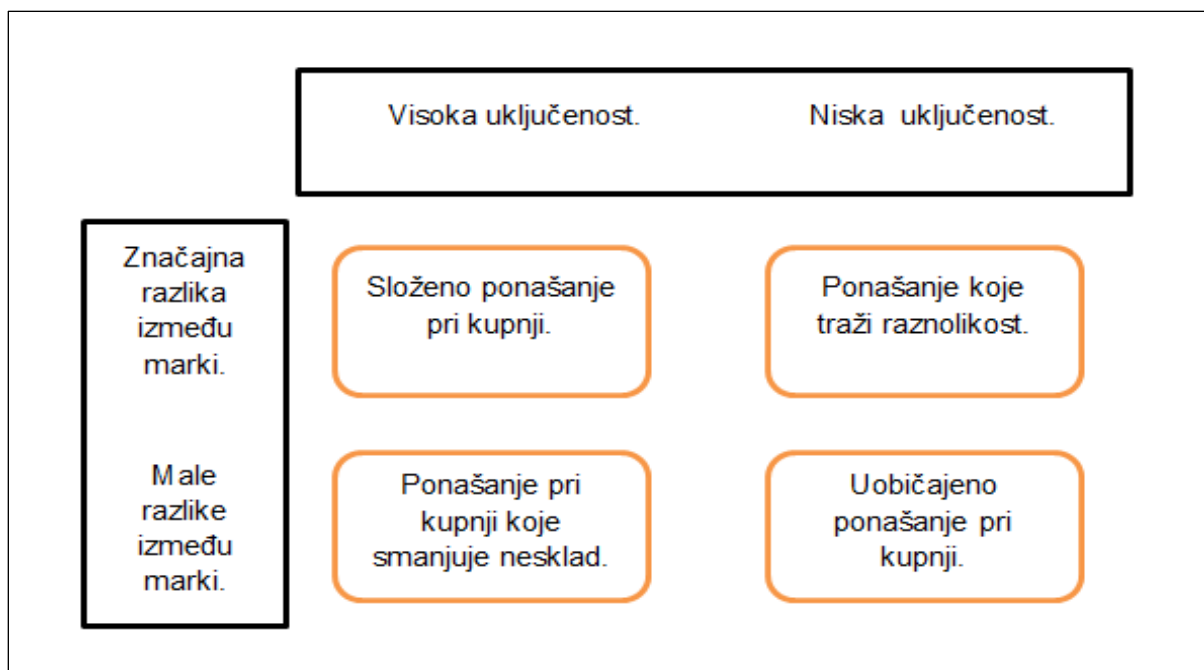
|  | Visoka uključenost. | Niska uključenost. |
|---|---|---|
| Značajna razlika između marki. | Složeno ponašanje pri kupnji. | Ponašanje koje traži raznolikost. |
| Male razlike između marki. | Ponašanje pri kupnji koje smanjuje nesklad. | Uobičajeno ponašanje pri kupnji. |